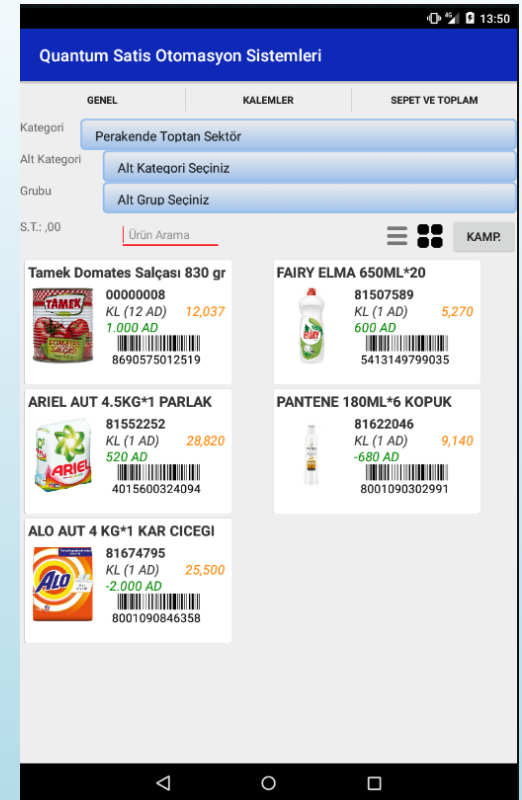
13:50

Quantum Satis Otomasyon Sistemleri

GENEL | KALEMLER | SEPET VE TOPLAM

Kategori Perakende Toptan Sektör

Alt Kategori Alt Kategori Seçiniz

Grubu Alt Grup Seçiniz

S.T.: ,00

Ürün Arama

KAMP.

Tamek Domates Salçası 830 gr
TAMEK
00000008
KL (12 AD) 12,037
1.000 AD
8690575012519

FAIRY ELMA 650ML*20
81507589
KL (1 AD) 5,270
600 AD
5413149799035

ARIEL AUT 4.5KG*1 PARLAK
ARIEL
81552252
KL (1 AD) 28,820
520 AD
4015600324094

PANTENE 180ML*6 KOPUK
81622046
KL (1 AD) 9,140
-680 AD
8001090302991

ALO AUT 4 KG*1 KAR CICEGI
ALO
81674795
KL (1 AD) 25,500
-2.000 AD
8001090846358